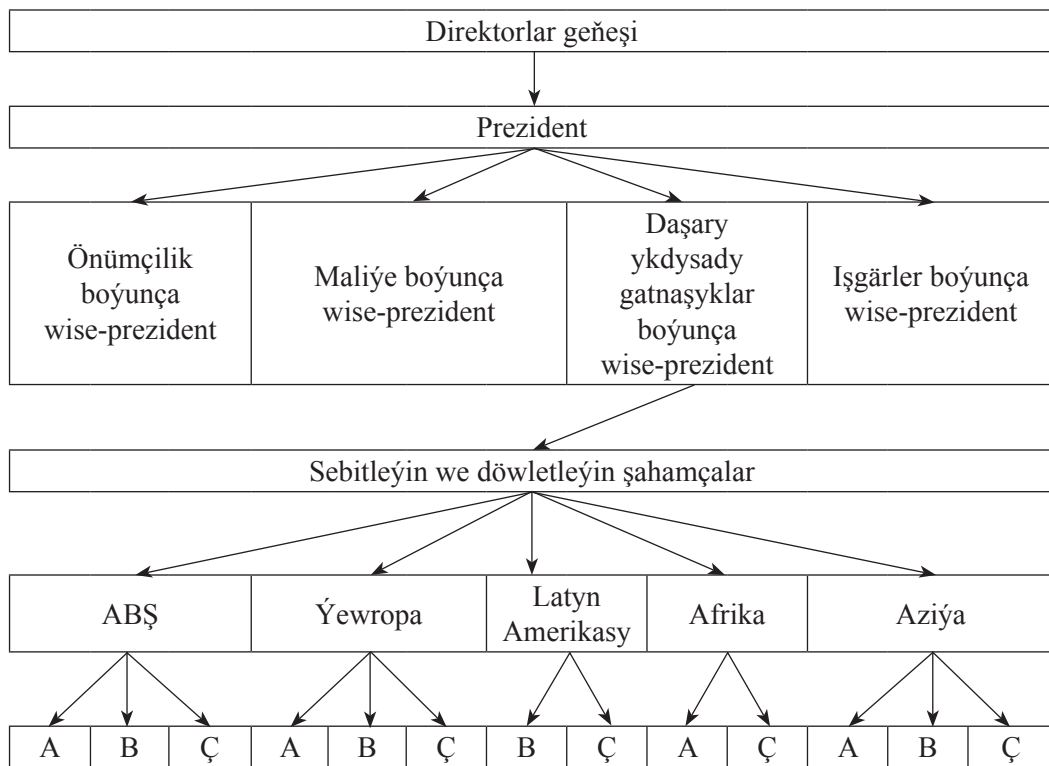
Direktorlar geňeşi

Prezident

Önümçilik boýunça wise-prezident

Maliýe boýunça wise-prezident

Daşary ykdysady gatnaşyklar boýunça wise-prezident

Işgärler boýunça wise-prezident

Sebitleýin we döwletleýin şahamçalar

ABŞ

Ýewropa

Latyn Amerikasy

Afrika

Aziýa

| A | B | Ç | A | B | Ç | B | Ç | A | Ç | A | B | Ç |